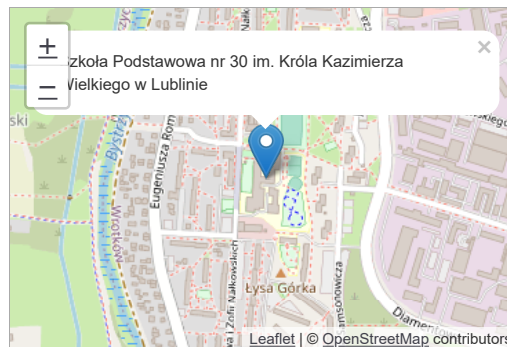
+
−
Szkoła Podstawowa nr 30 im. Króla Kazimierza Wielkiego w Lublinie
×
Eugeniusza Ro
Bystrz
Wrotków
ski
ielskiego
Łysa Górka
i Zofii Nałkowskich
Samsonowicza
Diament
Leaflet | © OpenStreetMap contributors